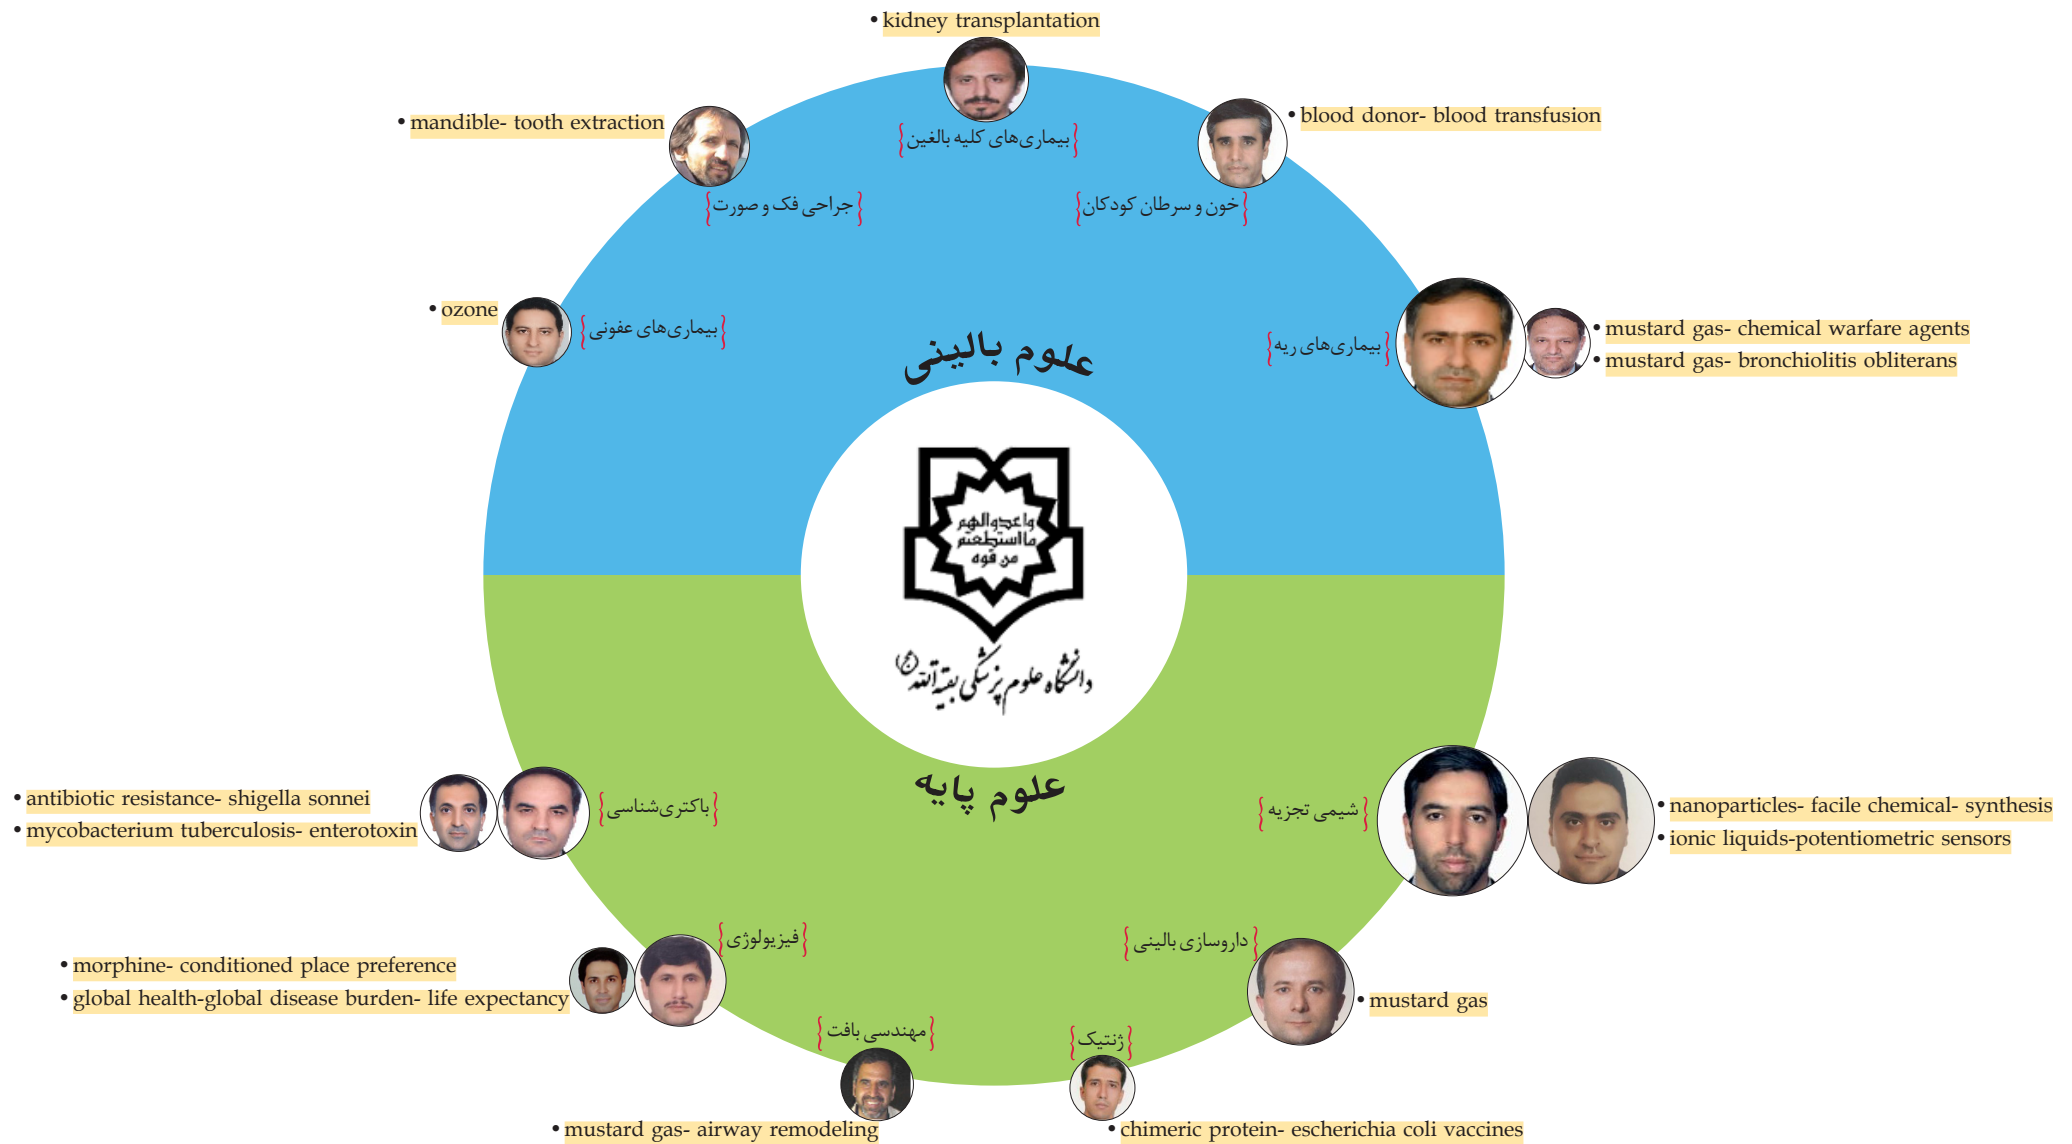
• kidney transplantation

بیماری‌های کلیه بالغین

• mandible- tooth extraction

جراحی فک و صورت

• blood donor- blood transfusion

خون و سرطان کودکان

• ozone

بیماری‌های عفونی

علوم بالینی

بیماری‌های ریه

• mustard gas- chemical warfare agents
• mustard gas- bronchiolitis obliterans

واعدوا لهم ما استطعتم من قوه

دانشگاه علوم پزشکی بقیة الله (عج)

علوم پایه

• antibiotic resistance- shigella sonnei
• mycobacterium tuberculosis- enterotoxin

باکتری‌شناسی

شیمی تجزیه

• nanoparticles- facile chemical- synthesis
• ionic liquids-potentiometric sensors

فیزیولوژی

• morphine- conditioned place preference
• global health-global disease burden- life expectancy

داروسازی بالینی

• mustard gas

مهندسی بافت

• mustard gas- airway remodeling

ژنتیک

• chimeric protein- escherichia coli vaccines